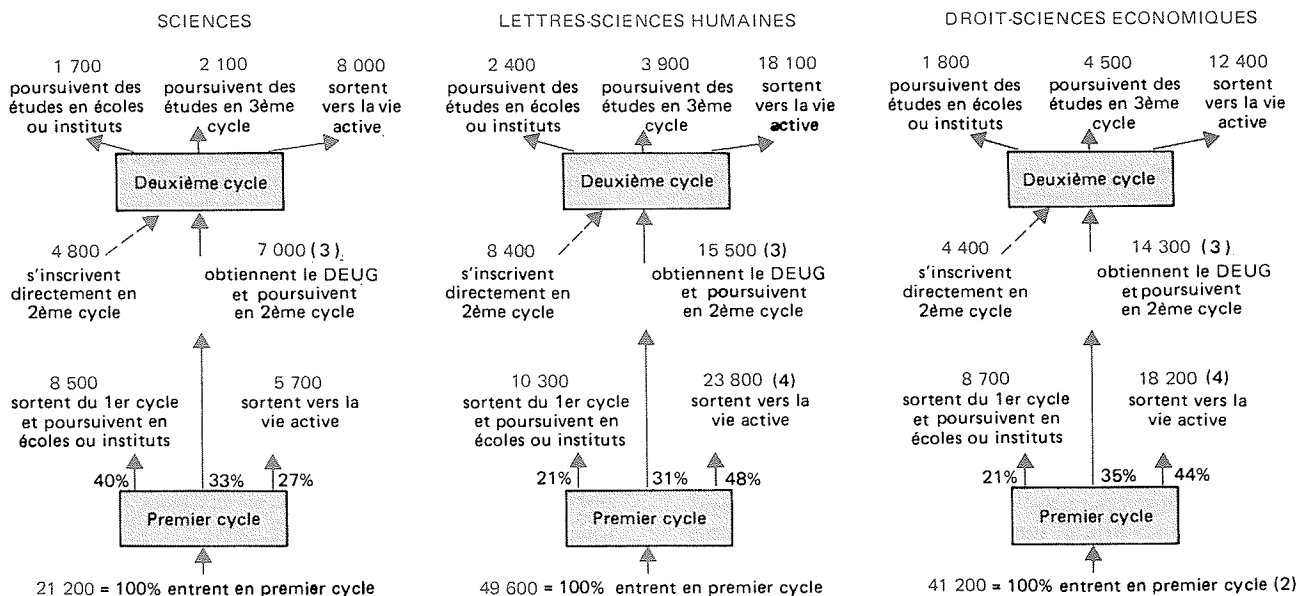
SCIENCES

1 700
poursuivent des études en écoles ou instituts

2 100
poursuivent des études en 3ème cycle

8 000
sortent vers la vie active

Deuxième cycle

4 800
s'inscrivent directement en 2ème cycle

7 000 (3)
obtiennent le DEUG et poursuivent en 2ème cycle

8 500
sortent du 1er cycle et poursuivent en écoles ou instituts

5 700
sortent vers la vie active

40%

33%

27%

Premier cycle

21 200 = 100% entrent en premier cycle

LETTRES-SCIENCES HUMAINES

2 400
poursuivent des études en écoles ou instituts

3 900
poursuivent des études en 3ème cycle

18 100
sortent vers la vie active

Deuxième cycle

8 400
s'inscrivent directement en 2ème cycle

15 500 (3)
obtiennent le DEUG et poursuivent en 2ème cycle

10 300
sortent du 1er cycle et poursuivent en écoles ou instituts

23 800 (4)
sortent vers la vie active

21%

31%

48%

Premier cycle

49 600 = 100% entrent en premier cycle

DROIT-SCIENCES ECONOMIQUES

1 800
poursuivent des études en écoles ou instituts

4 500
poursuivent des études en 3ème cycle

12 400
sortent vers la vie active

Deuxième cycle

4 400
s'inscrivent directement en 2ème cycle

14 300 (3)
obtiennent le DEUG et poursuivent en 2ème cycle

8 700
sortent du 1er cycle et poursuivent en écoles ou instituts

18 200 (4)
sortent vers la vie active

21%

35%

44%

Premier cycle

41 200 = 100% entrent en premier cycle (2)